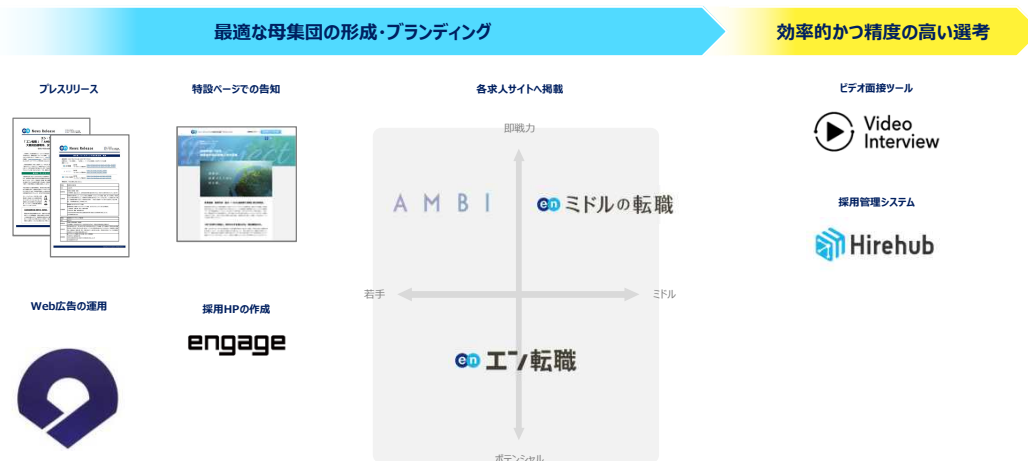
最適な母集団の形成・ブランディング

効率的かつ精度の高い選考

プレスリリース

特設ページでの告知

各求人サイトへ掲載

ビデオ面接ツール

Video Interview

採用管理システム

Hirehub

Web広告の運用

採用HPの作成

engage

即戦力

AMBI

en ミドルの転職

若手

ミドル

en エン転職

ポテンシャル